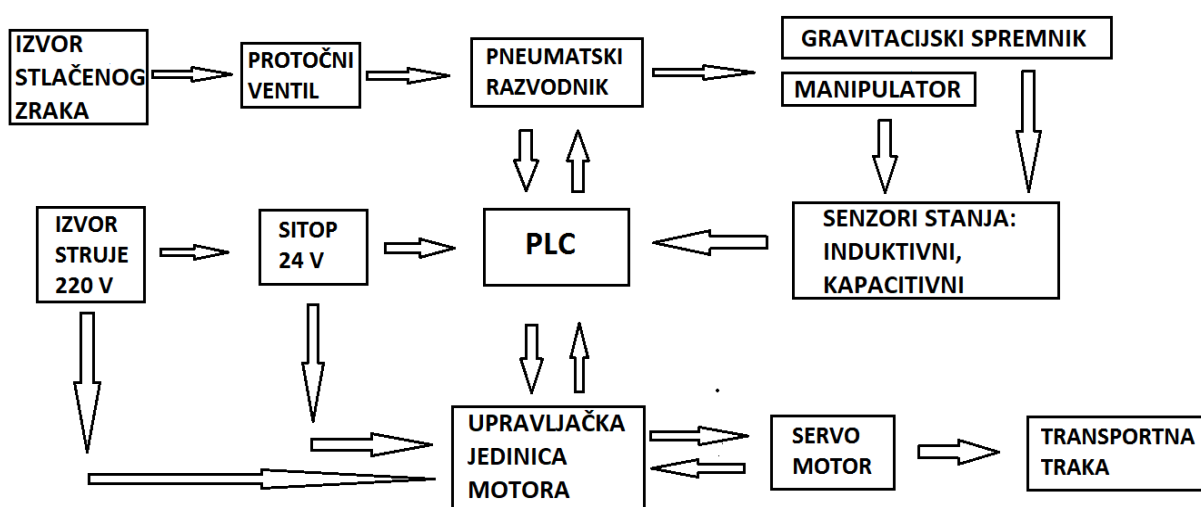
IZVOR STLAČENOG ZRAKA

PROTOČNI VENTIL

PNEUMATSKI RAZVODNIK

GRAVITACIJSKI SPREMNIK

MANIPULATOR

IZVOR STRUJE 220 V

SITOP 24 V

PLC

SENZORI STANJA: INDUKTIVNI, KAPACITIVNI

UPRAVLJAČKA JEDINICA MOTORA

SERVO MOTOR

TRANSPORTNA TRAKA